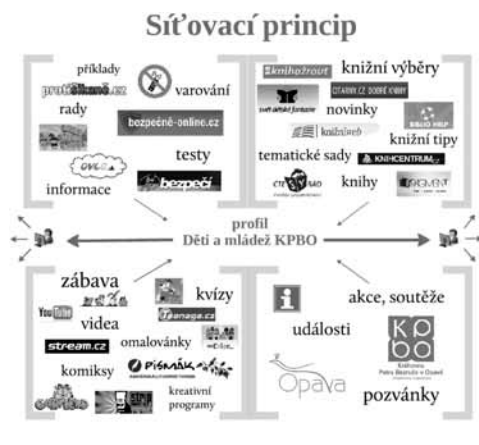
Síťovací princip

příklady
protišikaně.cz
varování
rady
bezpečně-online.cz
testy
informace
bezpečí

knihožrout
knižní výběry
novinky
knižní tipy
tematické sady
KNIHCENTRUM.cz
knihy

profil
Děti a mládež KPBO

zábava
kvízy
YouTube
videa
stream.cz
omalovánky
komiksy
PÍSMÁK
kreativní programy

akce, soutěže
události
Opava
KPBO
Knihovna Petra Bezruče v Opavě
pozvánky